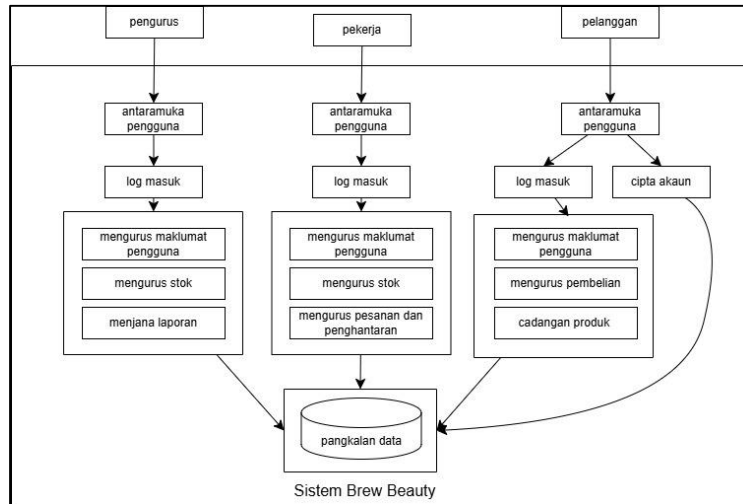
pengurus

pekerja

pelanggan

antaramuka pengguna

antaramuka pengguna

antaramuka pengguna

log masuk

log masuk

log masuk

cipta akaun

mengurus maklumat pengguna

mengurus stok

menjana laporan

mengurus maklumat pengguna

mengurus stok

mengurus pesanan dan penghantaran

mengurus maklumat pengguna

mengurus pembelian

cadangan produk

pangkalan data

Sistem Brew Beauty